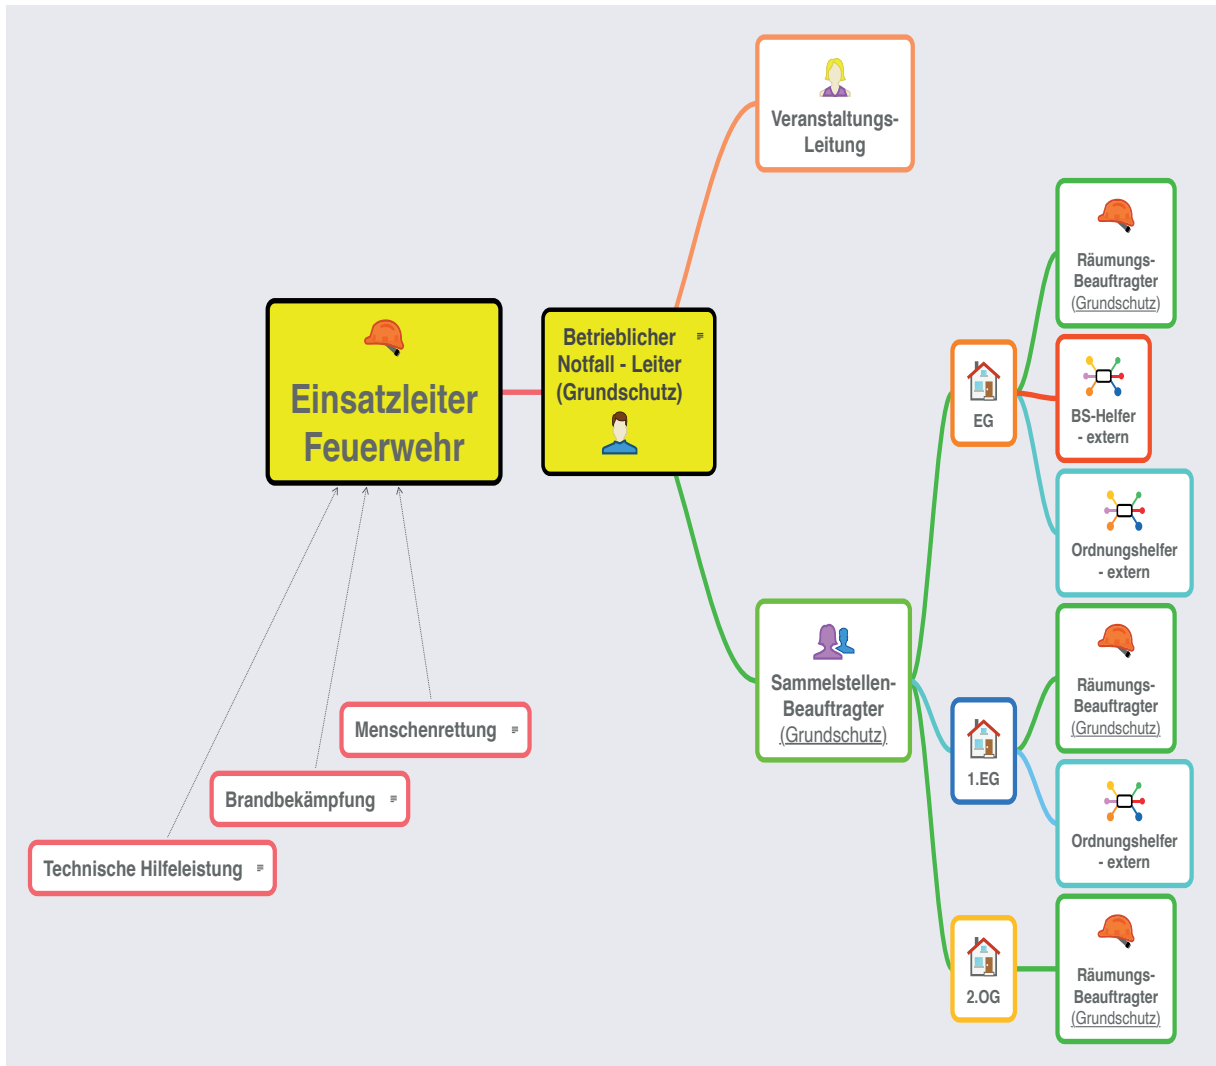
Einsatzleiter Feuerwehr

Betrieblicher Notfall - Leiter (Grundschutz)

Veranstaltungs-Leitung

Sammelstellen-Beauftragter (Grundschutz)

EG

Räumungs-Beauftragter (Grundschutz)

BS-Helfer - extern

Ordnungshelfer - extern

1.EG

Räumungs-Beauftragter (Grundschutz)

Ordnungshelfer - extern

2.OG

Räumungs-Beauftragter (Grundschutz)

Menschenrettung

Brandbekämpfung

Technische Hilfeleistung